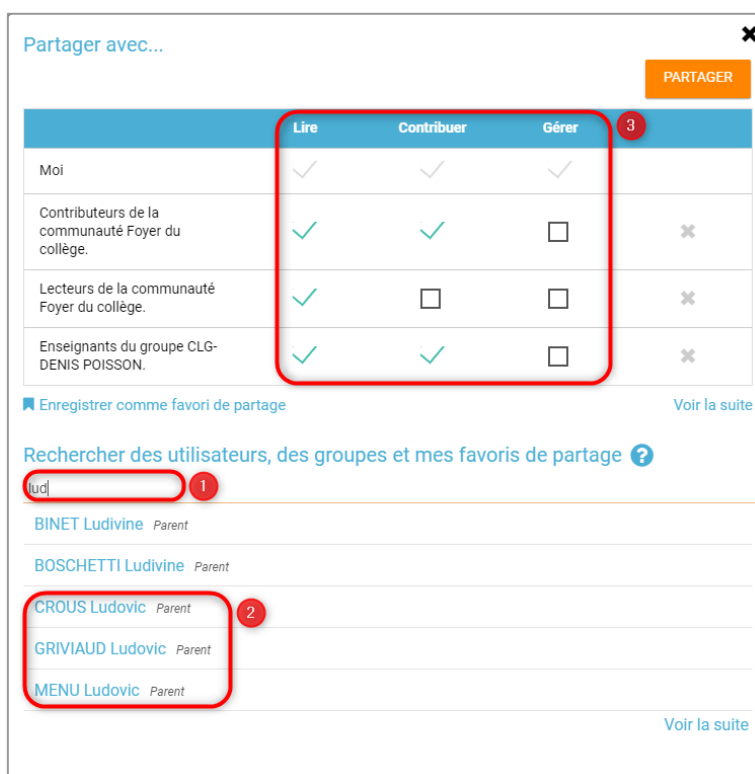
Partager avec...

PARTAGER

| | Lire | Contribuer | Gérer | |
|---|---|---|---|---|
| Moi | ✓ | ✓ | ✓ | |
| Contributeurs de la communauté Foyer du collège. | ✓ | ✓ | ☐ | ✖ |
| Lecteurs de la communauté Foyer du collège. | ✓ | ☐ | ☐ | ✖ |
| Enseignants du groupe CLG-DENIS POISSON. | ✓ | ✓ | ☐ | ✖ |

3

Enregistrer comme favori de partage

Voir la suite

Rechercher des utilisateurs, des groupes et mes favoris de partage

lud

1

BINET Ludivine Parent

BOSCHETTI Ludivine Parent

CROUS Ludovic Parent

2

GRIVIAUD Ludovic Parent

MENU Ludovic Parent

Voir la suite